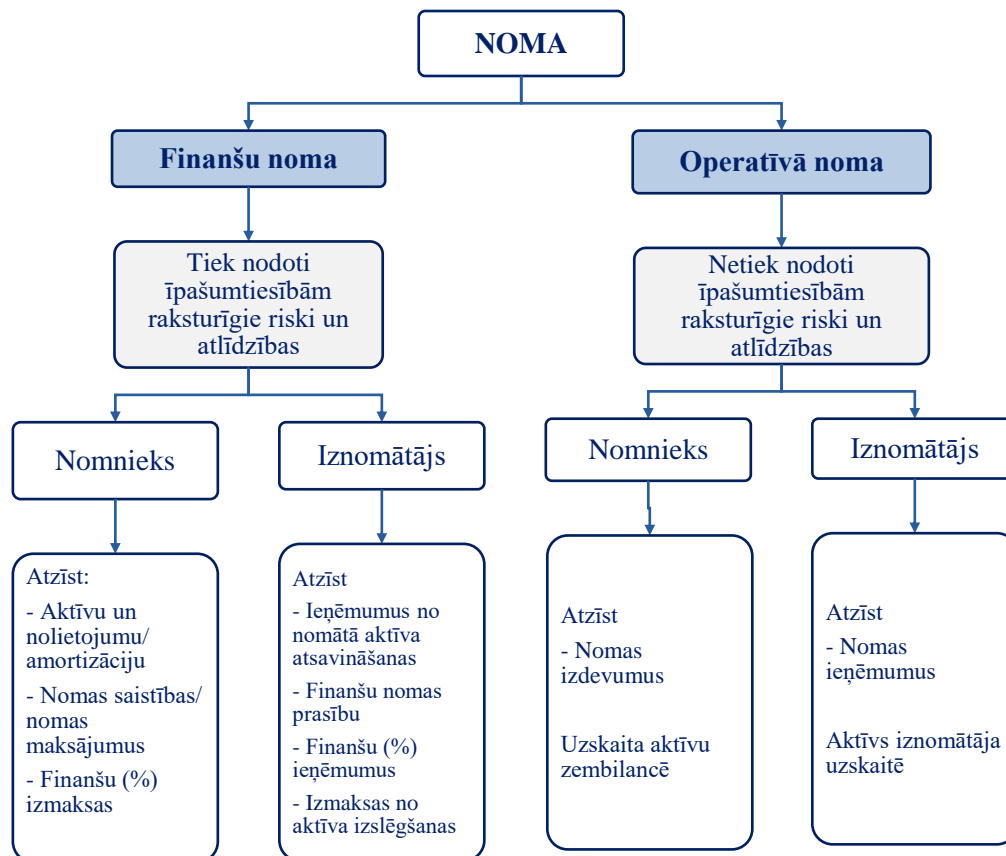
NOMA

Finanšu noma

Operatīvā noma

Tiek nodoti īpašumtiesībām raksturīgie riski un atlīdzības

Netiek nodoti īpašumtiesībām raksturīgie riski un atlīdzības

Nomnieks

Iznomātājs

Nomnieks

Iznomātājs

Atzīst:
- Aktīvu un nolietojumu/ amortizāciju
- Nomas saistības/ nomas maksājumus
- Finanšu (%) izmaksas

Atzīst
- Ieņēmumus no nomātā aktīva atsavināšanas
- Finanšu nomas prasību
- Finanšu (%) ieņēmumus
- Izmaksas no aktīva izslēgšanas

Atzīst
- Nomas izdevumus

Uzskaita aktīvu zembilancē

Atzīst
- Nomas ieņēmumus

Aktīvs iznomātāja uzskaitē